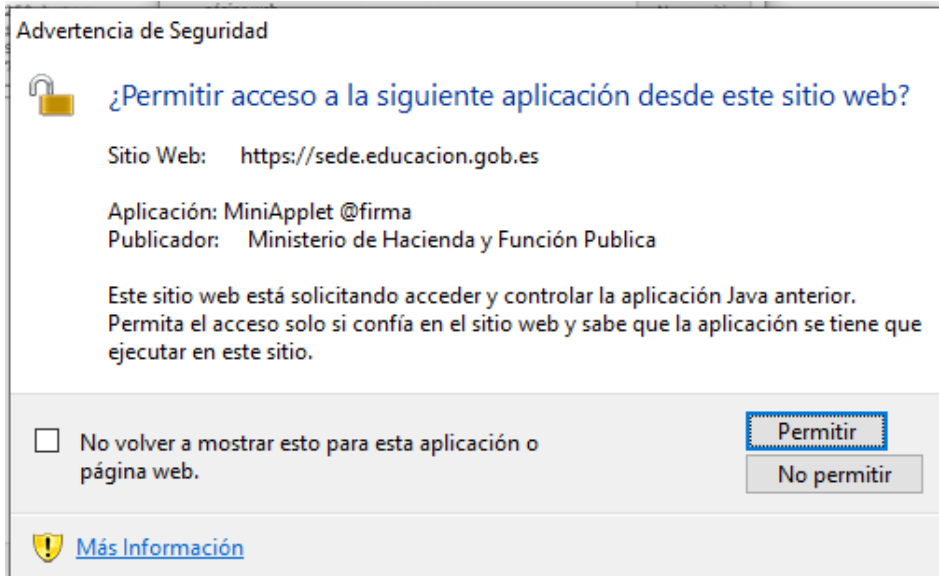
Advertencia de Seguridad

¿Permitir acceso a la siguiente aplicación desde este sitio web?

Sitio Web: https://sede.educacion.gob.es

Aplicación: MiniApplet @firma
Publicador: Ministerio de Hacienda y Función Publica

Este sitio web está solicitando acceder y controlar la aplicación Java anterior. Permita el acceso solo si confía en el sitio web y sabe que la aplicación se tiene que ejecutar en este sitio.

No volver a mostrar esto para esta aplicación o página web.

Permitir

No permitir

Más Información